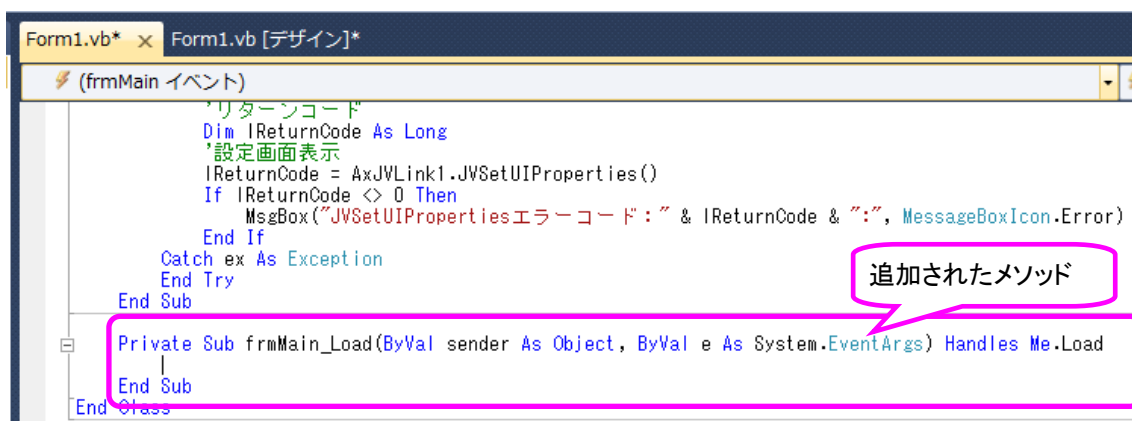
Form1.vb* × Form1.vb [デザイン]*

(frmMain イベント)

'リターンコード
Dim lReturnCode As Long
'設定画面表示
lReturnCode = AxJVLink1.JVSetUIProperties()
If lReturnCode <> 0 Then
MsgBox("JVSetUIPropertiesエラーコード:" & lReturnCode & ":", MessageBoxIcon.Error)
End If
Catch ex As Exception
End Try
End Sub

追加されたメソッド

Private Sub frmMain_Load(ByVal sender As Object, ByVal e As System.EventArgs) Handles Me.Load

End Sub
End Class